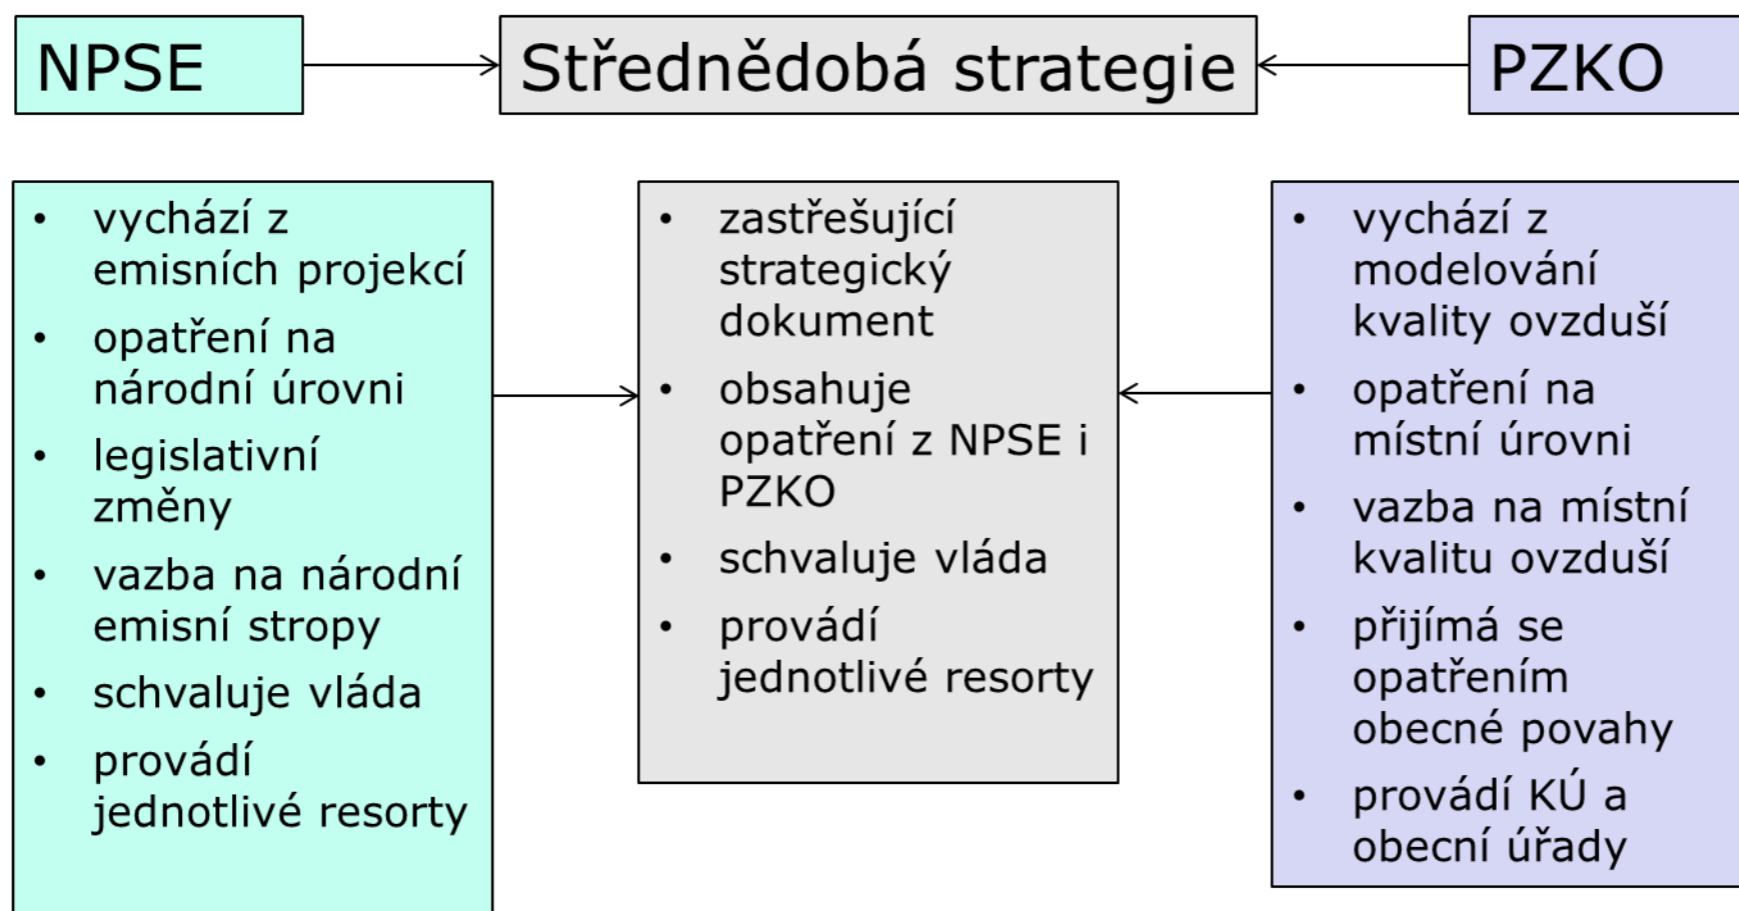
NPSE

Střednědobá strategie

PZKO

- vychází z emisních projekcí
- opatření na národní úrovni
- legislativní změny
- vazba na národní emisní stropy
- schvaluje vláda
- provádí jednotlivé resorty

- zastřešující strategický dokument
- obsahuje opatření z NPSE i PZKO
- schvaluje vláda
- provádí jednotlivé resorty

- vychází z modelování kvality ovzduší
- opatření na místní úrovni
- vazba na místní kvalitu ovzduší
- přijímá se opatřením obecné povahy
- provádí KÚ a obecní úřady